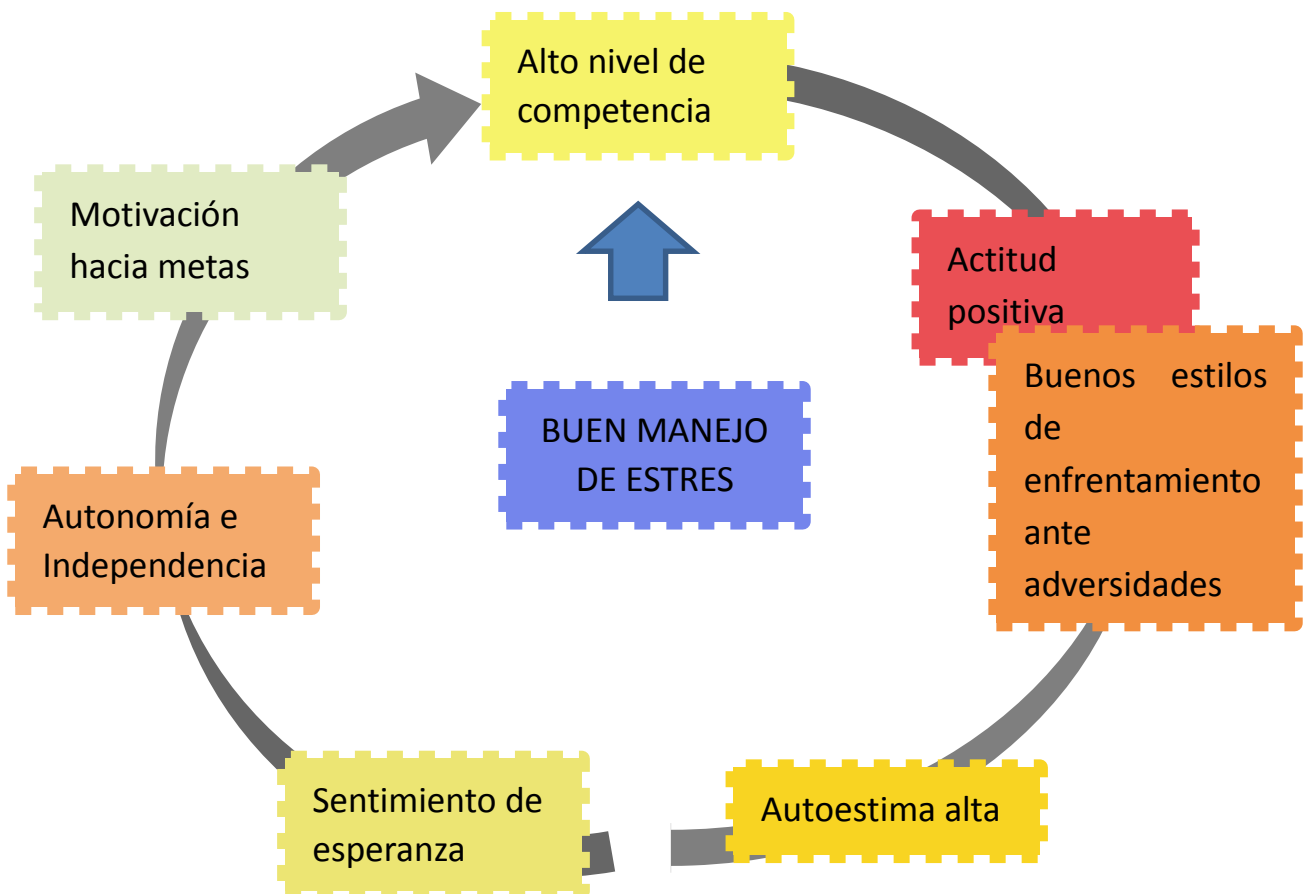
Alto nivel de competencia

Actitud positiva

Buenos estilos de enfrentamiento ante adversidades

Autoestima alta

Sentimiento de esperanza

Autonomía e Independencia

Motivación hacia metas

BUEN MANEJO DE ESTRES